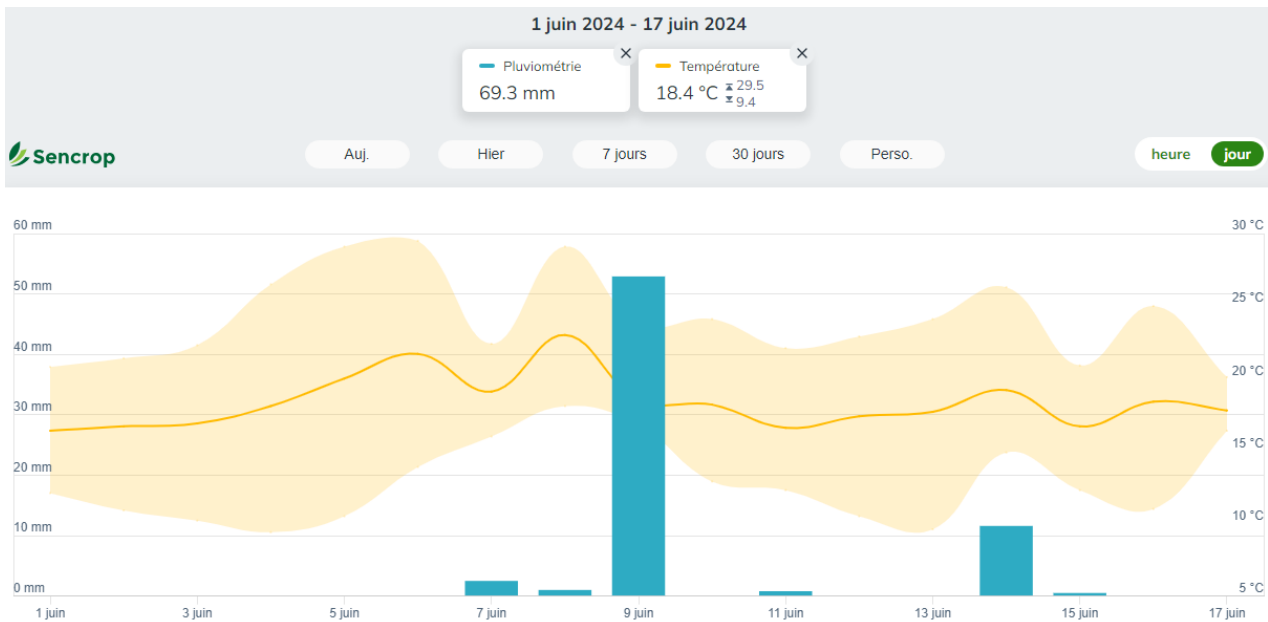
1 juin 2024 - 17 juin 2024

Pluviométrie
69.3 mm

Température
18.4 °C 29.5 9.4

Sencrop

Auj. Hier 7 jours 30 jours Perso.

heure jour

60 mm
50 mm
40 mm
30 mm
20 mm
10 mm
0 mm

30 °C
25 °C
20 °C
15 °C
10 °C
5 °C

1 juin 3 juin 5 juin 7 juin 9 juin 11 juin 13 juin 15 juin 17 juin